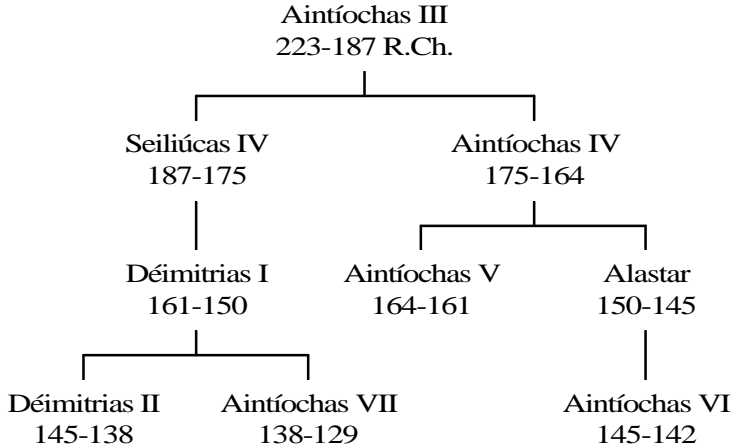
Aintíochas III
223-187 R.Ch.

Seiliúcas IV
187-175

Aintíochas IV
175-164

Déimitrias I
161-150

Aintíochas V
164-161

Alastar
150-145

Déimitrias II
145-138

Aintíochas VII
138-129

Aintíochas VI
145-142